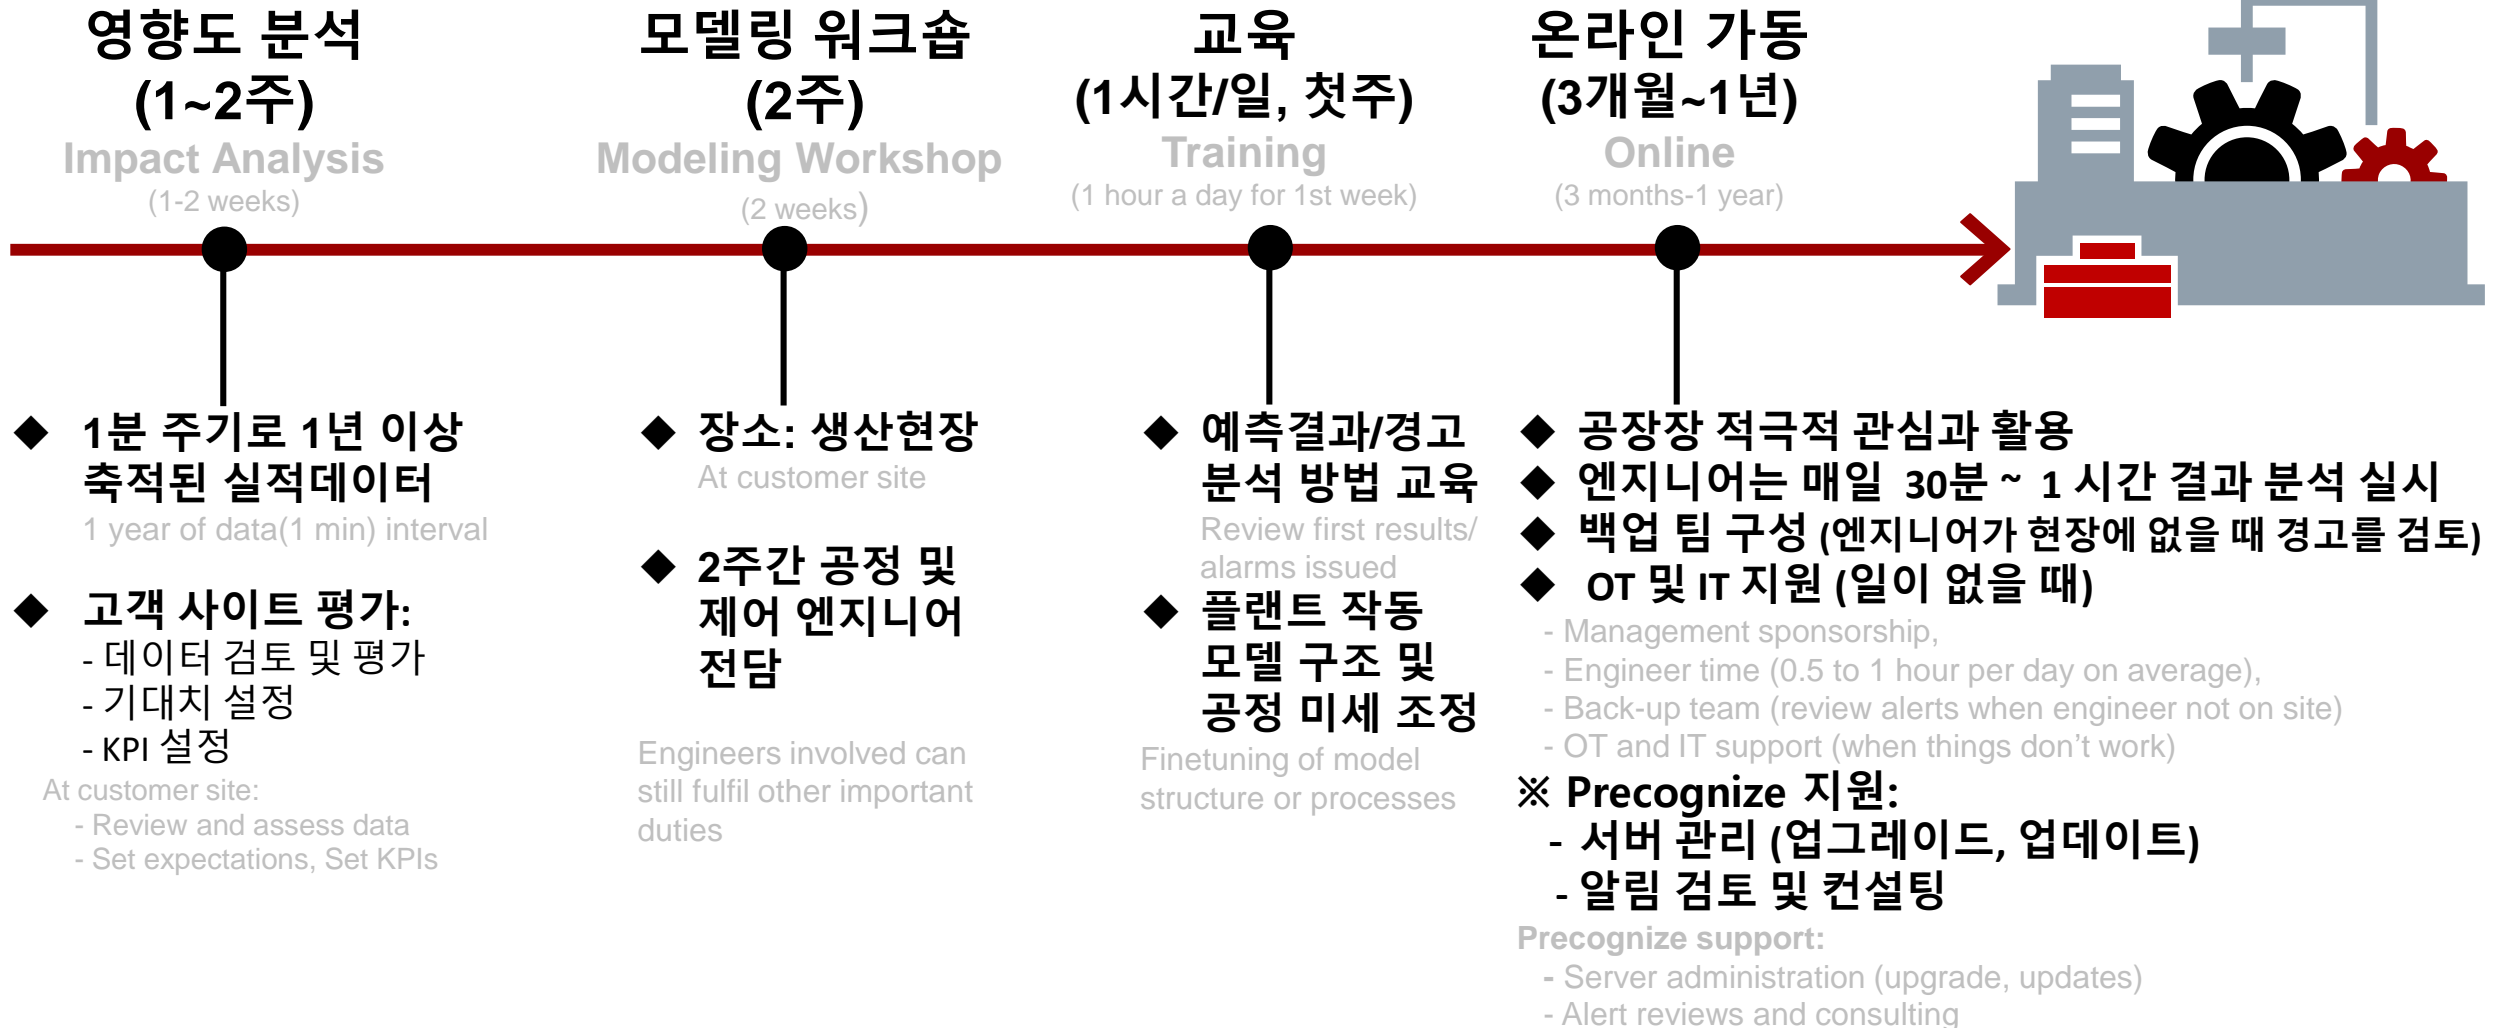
영향도 분석
(1~2주)
Impact Analysis
(1-2 weeks)

모델링 워크숍
(2주)
Modeling Workshop
(2 weeks)

교육
(1시간/일, 첫주)
Training
(1 hour a day for 1st week)

온라인 가동
(3개월~1년)
Online
(3 months-1 year)

◆ 1분 주기로 1년 이상 축적된 실적데이터
1 year of data(1 min) interval

◆ 고객 사이트 평가:
- 데이터 검토 및 평가
- 기대치 설정
- KPI 설정
At customer site:
- Review and assess data
- Set expectations, Set KPIs

◆ 장소: 생산현장
At customer site

◆ 2주간 공정 및 제어 엔지니어 전담

Engineers involved can still fulfil other important duties

◆ 예측결과/경고 분석 방법 교육
Review first results/ alarms issued

◆ 플랜트 작동 모델 구조 및 공정 미세 조정
Finetuning of model structure or processes

◆ 공장장 적극적 관심과 활용
◆ 엔지니어는 매일 30분 ~ 1 시간 결과 분석 실시
◆ 백업 팀 구성 (엔지니어가 현장에 없을 때 경고를 검토)
◆ OT 및 IT 지원 (일이 없을 때)
- Management sponsorship,
- Engineer time (0.5 to 1 hour per day on average),
- Back-up team (review alerts when engineer not on site)
- OT and IT support (when things don’t work)
※ Precognize 지원:
- 서버 관리 (업그레이드, 업데이트)
- 알림 검토 및 컨설팅
Precognize support:
- Server administration (upgrade, updates)
- Alert reviews and consulting